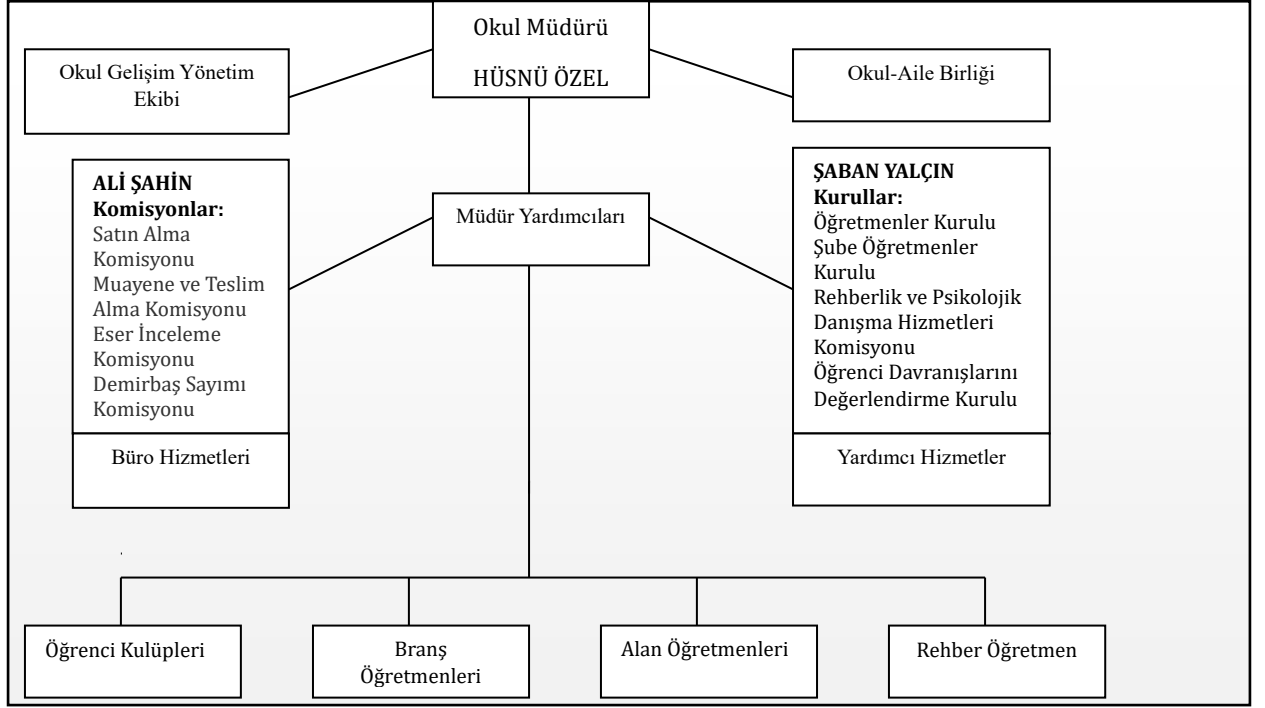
Okul Müdürü

HÜSNÜ ÖZEL

Okul Gelişim Yönetim Ekibi

Okul-Aile Birliği

ALİ ŞAHİN
Komisyonlar:
Satın Alma Komisyonu
Muayene ve Teslim Alma Komisyonu
Eser İnceleme Komisyonu
Demirbaş Sayımı Komisyonu

Büro Hizmetleri

Müdür Yardımcıları

ŞABAN YALÇIN
Kurullar:
Öğretmenler Kurulu
Şube Öğretmenler Kurulu
Rehberlik ve Psikolojik Danışma Hizmetleri Komisyonu
Öğrenci Davranışlarını Değerlendirme Kurulu

Yardımcı Hizmetler

Öğrenci Kulüpleri

Branş Öğretmenleri

Alan Öğretmenleri

Rehber Öğretmen